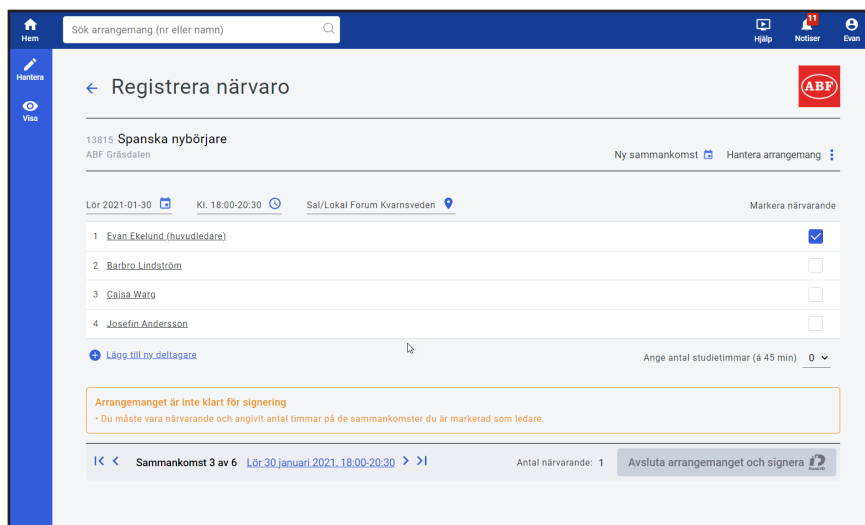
Hem

Sök arrangemang (nr eller namn)

Hjälp

11
Notiser

Evan

Hantera

Visa

← Registrera närvaro

ABF

13815 Spanska nybörjare
ABF Gräsdalen

Ny sammankomst

Hantera arrangemang

Lör 2021-01-30

Kl. 18:00-20:30

Sal/Lokal Forum Kvarnsveden

Markera närvarande

1 Evan Ekelund (huvudledare)

2 Barbro Lindström

3 Cajsa Warg

4 Josefin Andersson

Lägg till ny deltagare

Ange antal studietimmar (à 45 min) 0

Arrangemanget är inte klart för signering
• Du måste vara närvarande och angivit antal timmar på de sammankomster du är markerad som ledare.

Sammankomst 3 av 6 Lör 30 januari 2021, 18:00-20:30

Antal närvarande: 1

Avsluta arrangemanget och signera